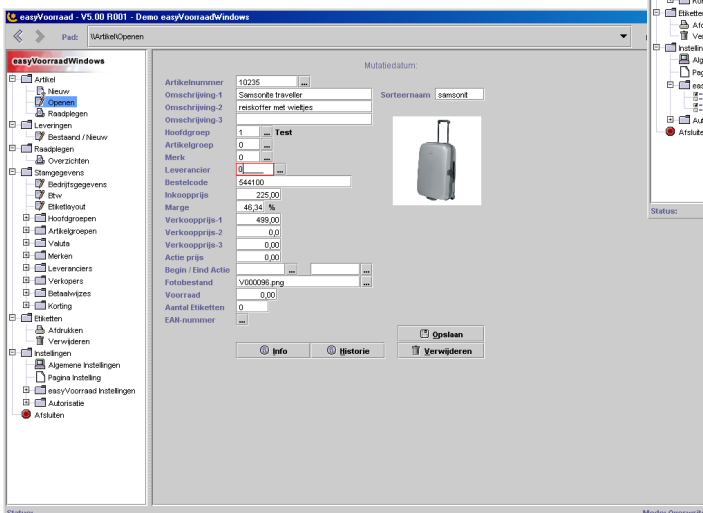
easyVoorraad - V5.00 R001 - Demo easyVoorraadWindows

Pad: \\Artikel\Openen

easyVoorraadWindows
Artikel
Nieuw
Openen
Raadplegen
Leveringen
Bestaand / Nieuw
Raadplegen
Overzichten
Stamgegevens
Bedrijfsgegevens
Btw
Etiketlayout
Hoofdgroepen
Artikelgroepen
Valuta
Merken
Leveranciers
Verkopers
Betaalwijzes
Korting
Etiketten
Afdrukken
Verwijderen
Instellingen
Algemene Instellingen
Pagina Instelling
easyVoorraad Instellingen
Autorisatie
Afsluiten

Mutatiedatum:

| | |
|---|---|
| Artikelnummer | 10235 |
| Omschrijving-1 | Samsonite traveller |
| Omschrijving-2 | reiskoffer met wieltjes |
| Omschrijving-3 | |
| Hoofdgroep | 1 Test |
| Artikelgroep | 0 |
| Merk | 0 |
| Leverancier | 0 |
| Bestelcode | 544100 |
| Inkoopprijs | 225,00 |
| Marge | 46,34 % |
| Verkoopprijs-1 | 499,00 |
| Verkoopprijs-2 | 0,0 |
| Verkoopprijs-3 | 0,00 |
| Actie prijs | 0,00 |
| Begin / Eind Actie | |
| Fotobestand | V000096.png |
| Voorraad | 0,00 |
| Aantal Etiketten | 0 |
| EAN-nummer | |

Sorteernaam samsonit

Opslaan
Info
Historie
Verwijderen

Status:
Kor
Etiketten
Afd
Ver
Instellin
Alg
Pag
eas
Aut
Afsluiten
Status:
Status:
Modus Overschrijven